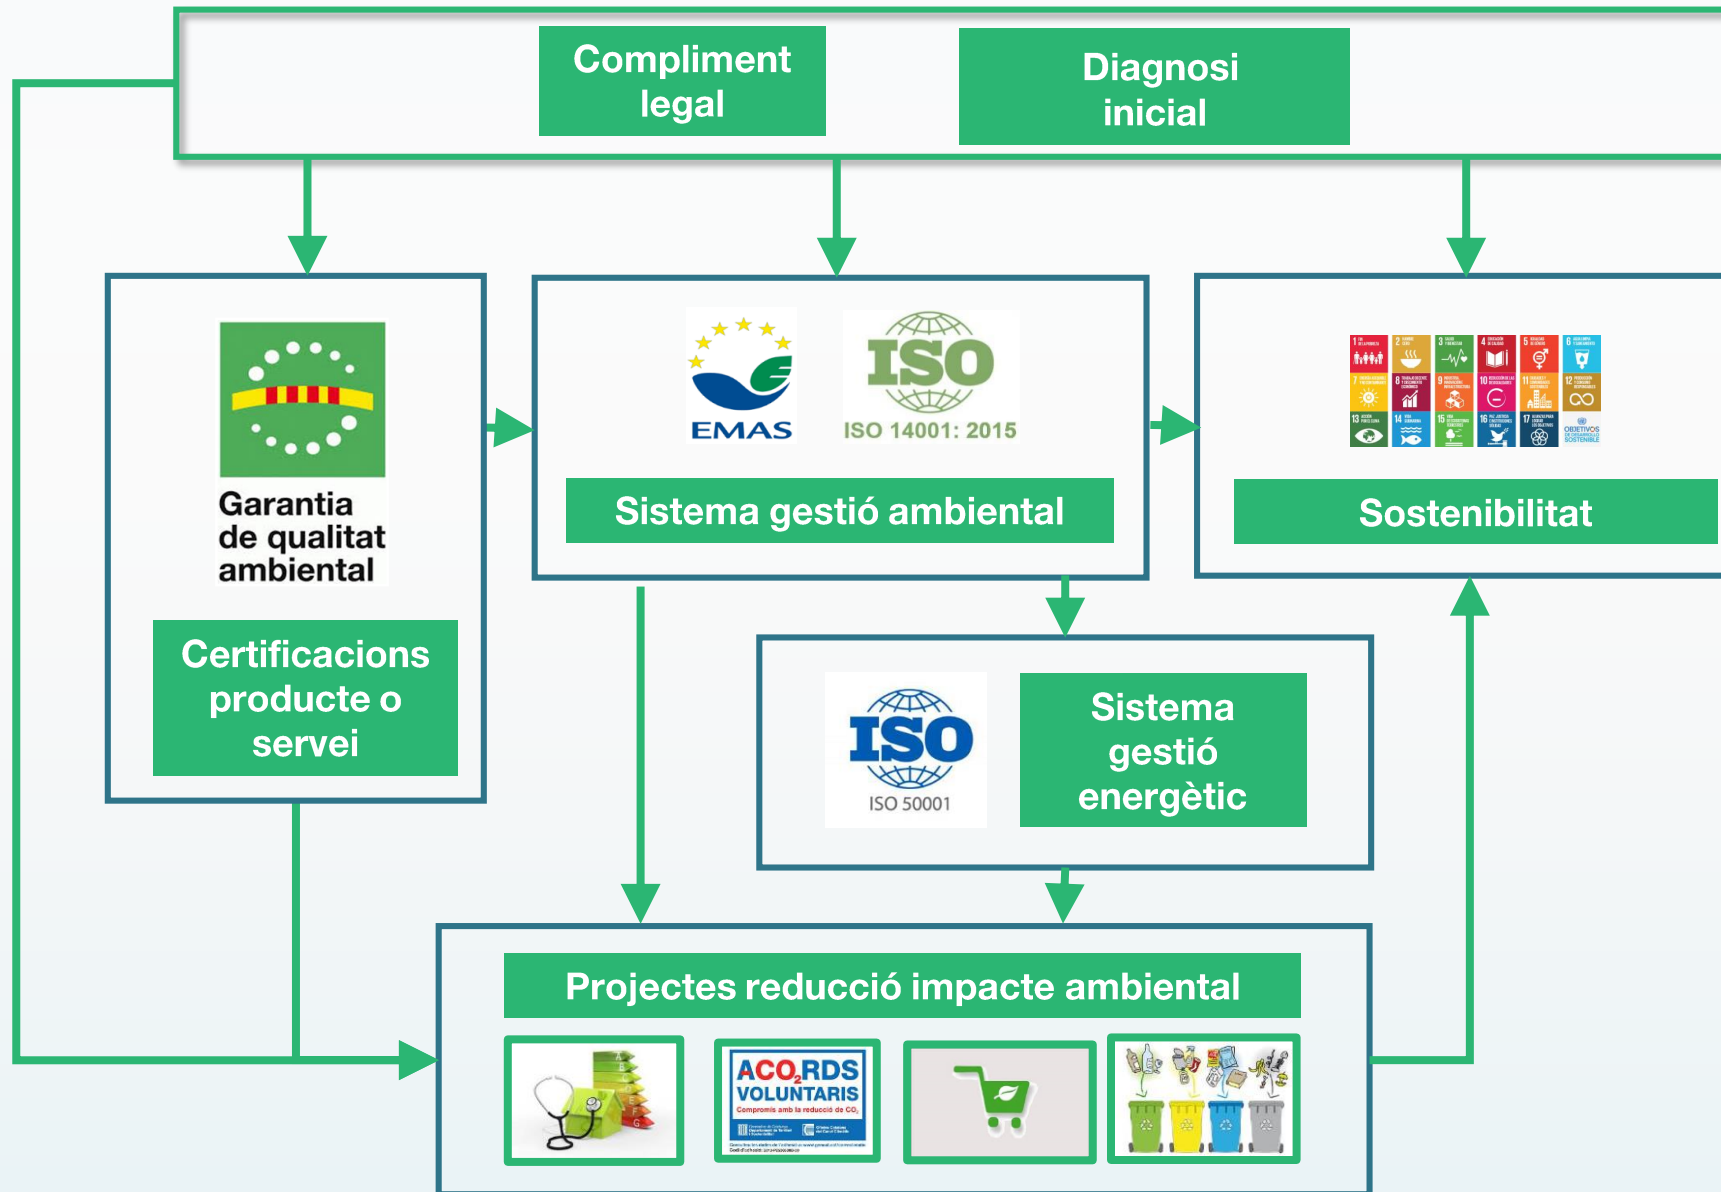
Compliment legal

Diagnosi inicial

Garantia de qualitat ambiental

Certificacions producte o servei

EMAS

ISO

ISO 14001: 2015

Sistema gestió ambiental

OBJETIVOS DE DESARROLLO SOSTENIBLE

Sostenibilitat

ISO

ISO 50001

Sistema gestió energètic

Projectes reducció impacte ambiental

ACO$_2$RDS VOLUNTARIS

Compromís amb la reducció de $CO_2$